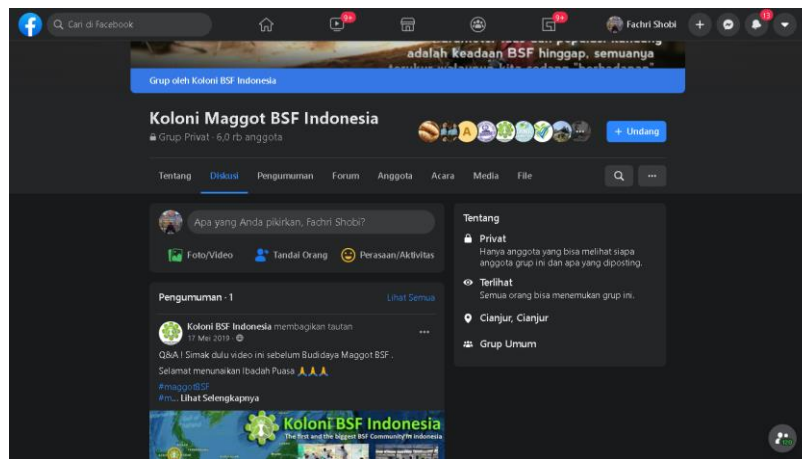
Cari di Facebook

9+

9+

Fachri Shobi

13

adalah keadaan BSF hinggap, semuanya

Grup oleh Koloni BSF Indonesia

Koloni Maggot BSF Indonesia

Grup Privat · 6,0 rb anggota

+ Undang

Tentang Diskusi Pengumuman Forum Anggota Acara Media File

Apa yang Anda pikirkan, Fachri Shobi?

Foto/Video Tandai Orang Perasaan/Aktivitas

Tentang

Privat
Hanya anggota yang bisa melihat siapa anggota grup ini dan apa yang diposting.

Terlihat
Semua orang bisa menemukan grup ini.

Cianjur, Cianjur

Grup Umum

Pengumuman · 1

Lihat Semua

Koloni BSF Indonesia membagikan tautan
17 Mei 2019 ·

Q&A ! Simak dulu video ini sebelum Budidaya Maggot BSF .

Selamat menunaikan Ibadah Puasa 🙏🙏🙏

#maggotBSF
#m... Lihat Selengkapnya

Koloni BSF Indonesia
The first and the biggest BSF Community in Indonesia